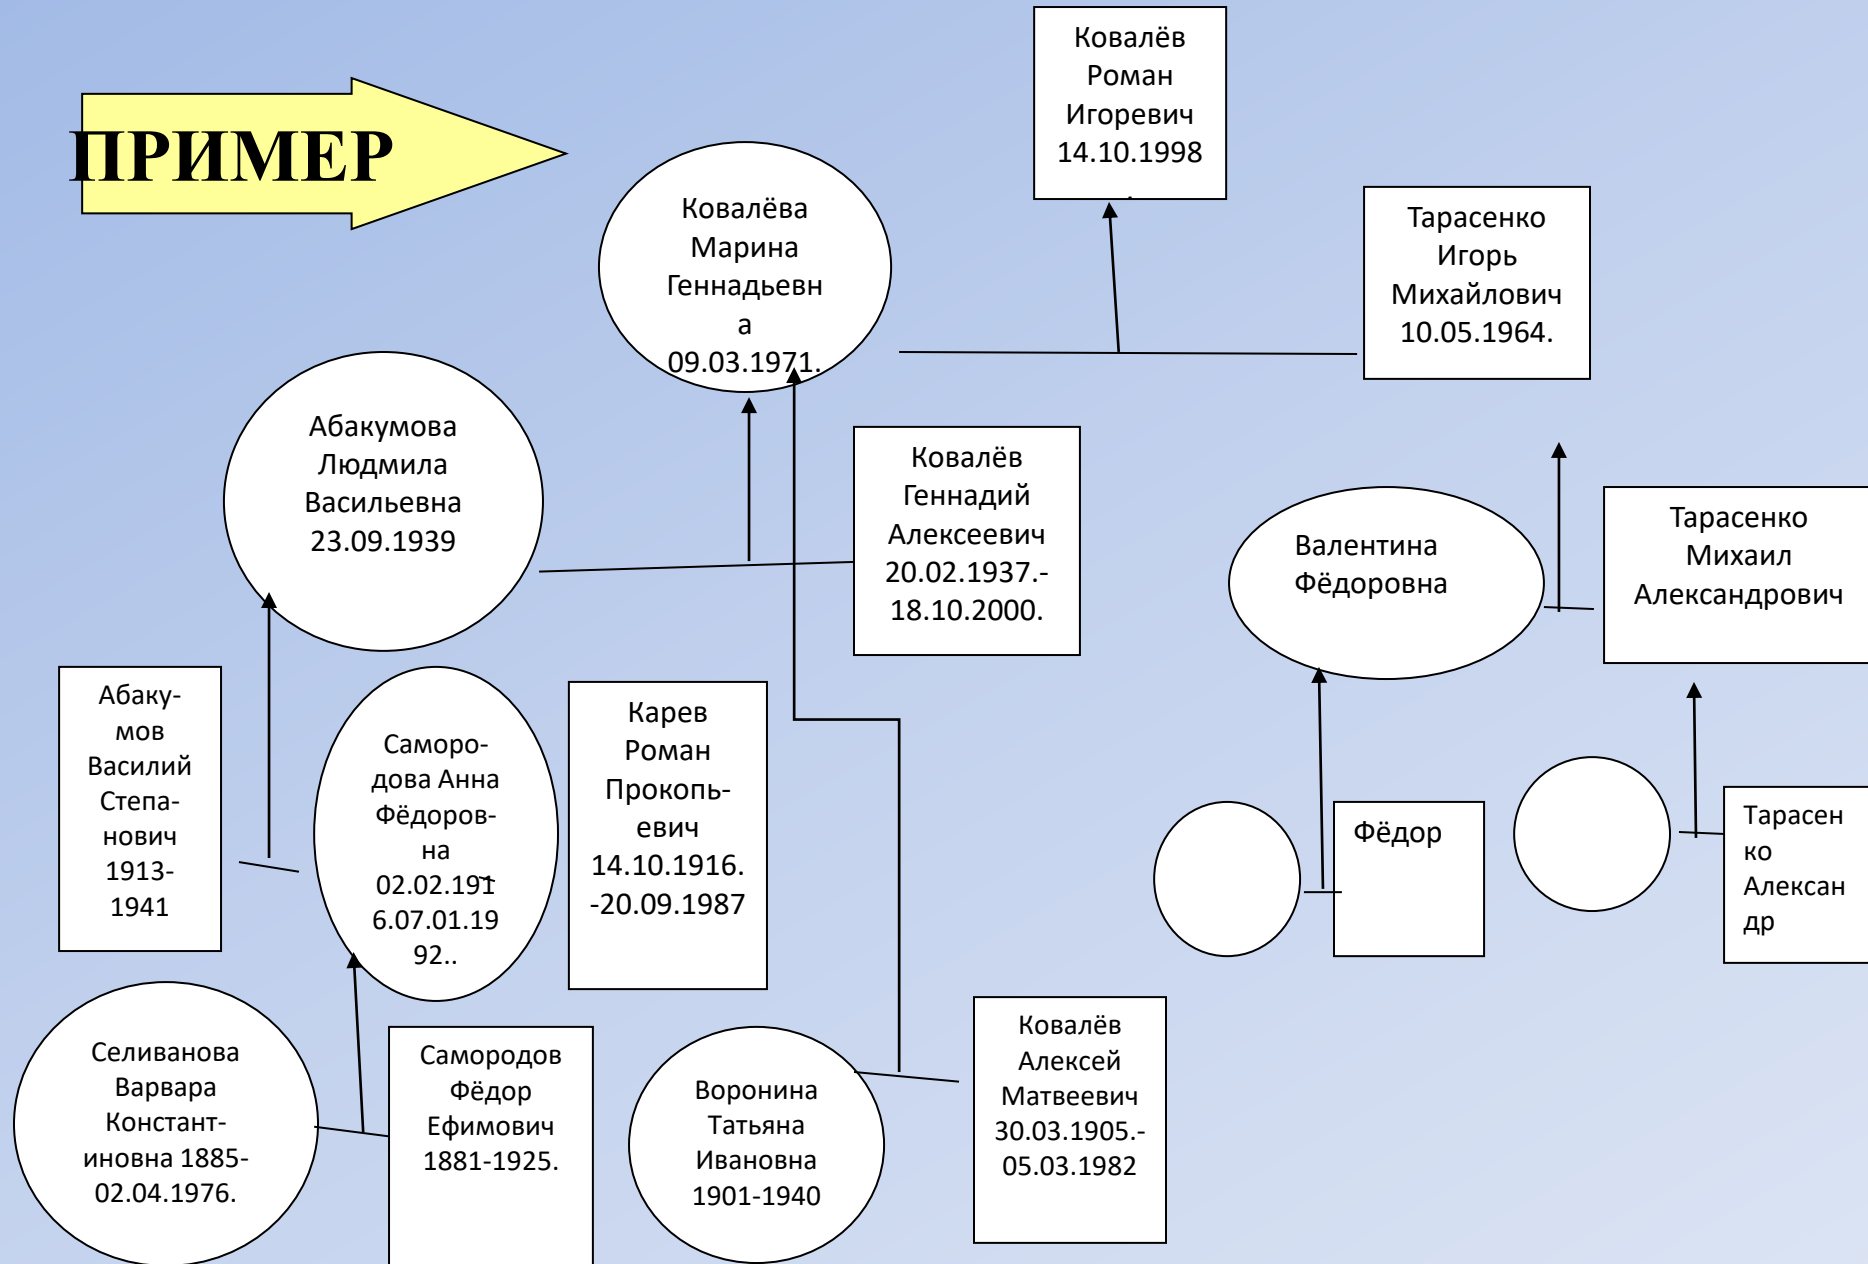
ПРИМЕР

Ковалёв Роман Игоревич 14.10.1998

Ковалёва Марина Геннадьевна 09.03.1971.

Тарасенко Игорь Михайлович 10.05.1964.

Абакумова Людмила Васильевна 23.09.1939

Ковалёв Геннадий Алексеевич 20.02.1937.-18.10.2000.

Валентина Фёдоровна

Тарасенко Михаил Александрович

Абакумов Василий Степанович 1913-1941

Самородова Анна Фёдоровна 02.02.1916.07.01.1992..

Карев Роман Прокопьевич 14.10.1916.-20.09.1987

Фёдор

Тарасенко Александр

Селиванова Варвара Константиновна 1885-02.04.1976.

Самородов Фёдор Ефимович 1881-1925.

Воронина Татьяна Ивановна 1901-1940

Ковалёв Алексей Матвеевич 30.03.1905.-05.03.1982